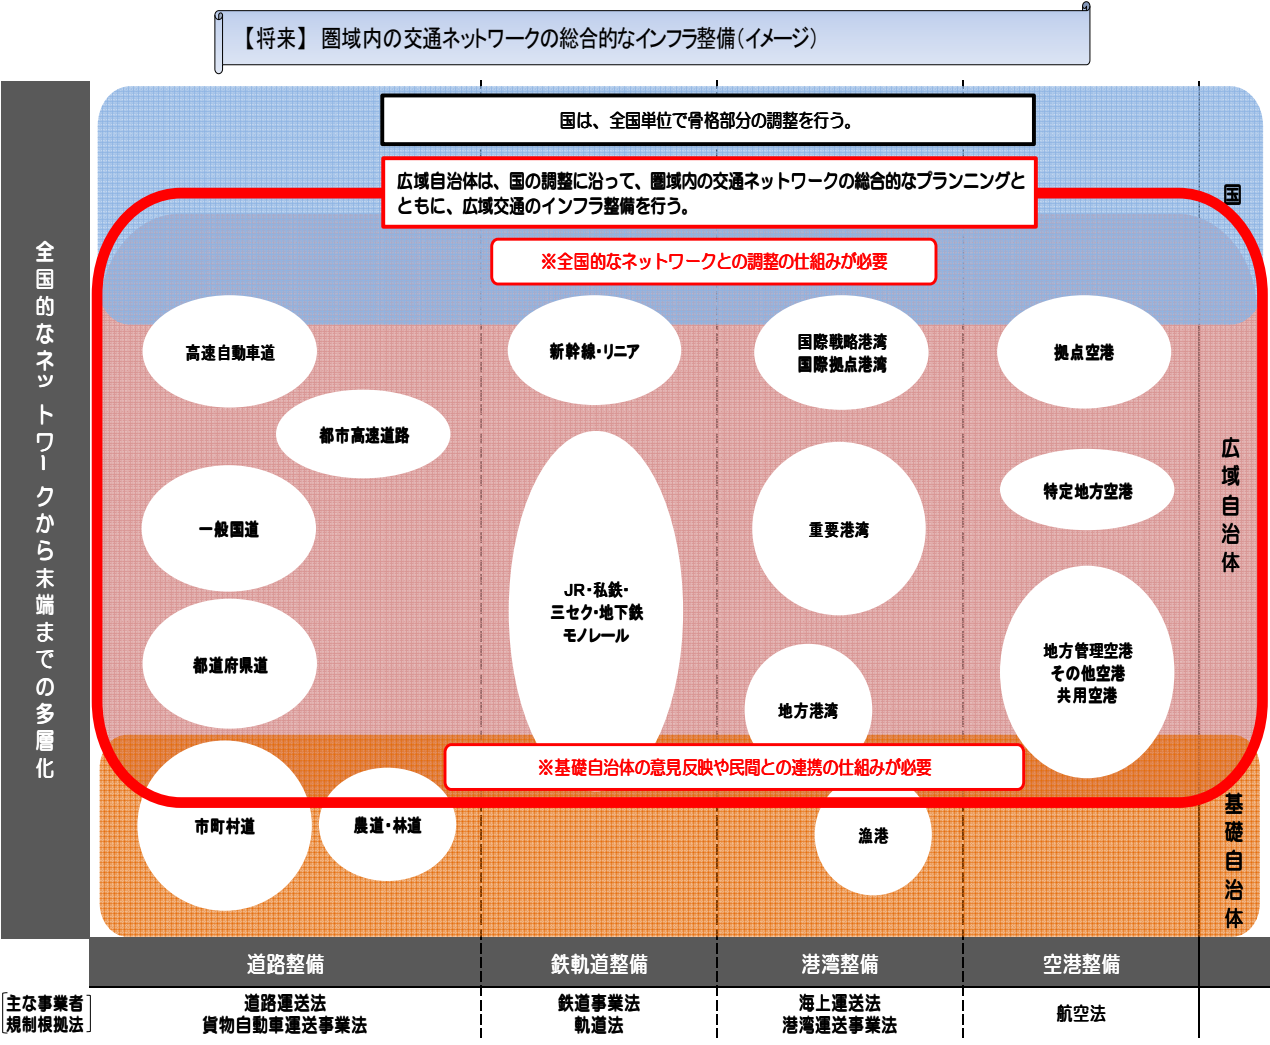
【将来】 圏域内の交通ネットワークの総合的なインフラ整備(イメージ)

全国的なネットワークから末端までの多層化

国は、全国単位で骨格部分の調整を行う。

広域自治体は、国の調整に沿って、圏域内の交通ネットワークの総合的なプランニングとともに、広域交通のインフラ整備を行う。

※全国的なネットワークとの調整の仕組みが必要

国

高速自動車道

都市高速道路

一般国道

都道府県道

新幹線・リニア

JR・私鉄・三セク・地下鉄モノレール

国際戦略港湾
国際拠点港湾

重要港湾

地方港湾

拠点空港

特定地方空港

地方管理空港
その他空港
共用空港

広域自治体

※基礎自治体の意見反映や民間との連携の仕組みが必要

市町村道

農道・林道

漁港

基礎自治体

道路整備

鉄軌道整備

港湾整備

空港整備

主な事業者規制根拠法

道路運送法
貨物自動車運送事業法

鉄道事業法
軌道法

海上運送法
港湾運送事業法

航空法